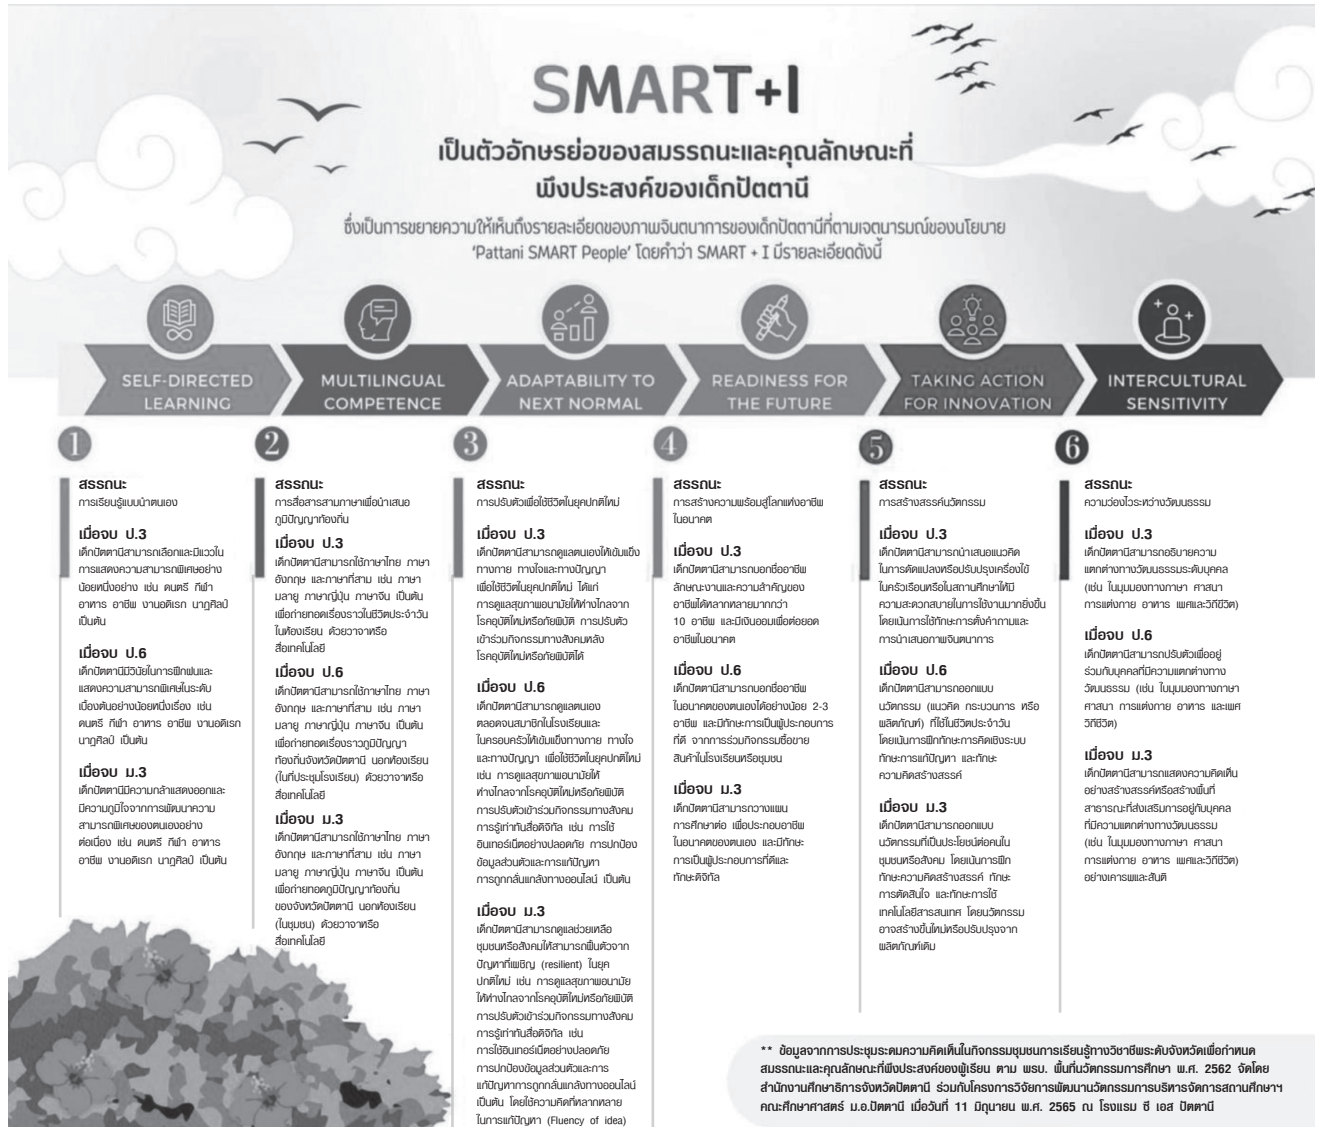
SMART+I

เป็นตัวอักษรย่อของสมรรถนะและคุณลักษณะที่พึงประสงค์ของเด็กปัตตานี

ซึ่งเป็นการขยายความให้เห็นถึงรายละเอียดของภาพจินตนาการของเด็กปัตตานีที่ตามเจตนารมณ์ของนโยบาย 'Pattani SMART People' โดยคำว่า SMART + I มีรายละเอียดดังนี้

SELF-DIRECTED LEARNING

MULTILINGUAL COMPETENCE

ADAPTABILITY TO NEXT NORMAL

READINESS FOR THE FUTURE

TAKING ACTION FOR INNOVATION

INTERCULTURAL SENSITIVITY

1

สมรรถนะ
การเรียนรู้แบบนำตนเอง

เมื่อจบ ป.3
เด็กปัตตานีสามารถเลือกและมีแววในการแสดงความสามารถพิเศษอย่างน้อยหนึ่งอย่าง เช่น ดนตรี กีฬา อาหาร อาชีพ งานอดิเรก นาฏศิลป์ เป็นต้น

เมื่อจบ ป.6
เด็กปัตตานีมีวินัยในการฝึกฝนและแสดงความสามารถพิเศษในระดับเบื้องต้นอย่างน้อยหนึ่งเรื่อง เช่น ดนตรี กีฬา อาหาร อาชีพ งานอดิเรก นาฏศิลป์ เป็นต้น

เมื่อจบ ม.3
เด็กปัตตานีมีความกล้าแสดงออกและมีความภูมิใจจากการพัฒนาความสามารถพิเศษของตนเองอย่างต่อเนื่อง เช่น ดนตรี กีฬา อาหาร อาชีพ งานอดิเรก นาฏศิลป์ เป็นต้น

2

สมรรถนะ
การสื่อสารภาษาเพื่อนำเสนอภูมิปัญญาท้องถิ่น

เมื่อจบ ป.3
เด็กปัตตานีสามารถใช้ภาษาไทย ภาษาอังกฤษ และภาษาที่สาม เช่น ภาษามลายู ภาษาญี่ปุ่น ภาษาจีน เป็นต้น เพื่อถ่ายทอดเรื่องราวในชีวิตประจำวันในห้องเรียน ด้วยวาจาหรือสื่อเทคโนโลยี

เมื่อจบ ป.6
เด็กปัตตานีสามารถใช้ภาษาไทย ภาษาอังกฤษ และภาษาที่สาม เช่น ภาษามลายู ภาษาญี่ปุ่น ภาษาจีน เป็นต้น เพื่อถ่ายทอดเรื่องราวภูมิปัญญาท้องถิ่นจังหวัดปัตตานี นอกห้องเรียน (ในที่ประชุมโรงเรียน) ด้วยวาจาหรือสื่อเทคโนโลยี

เมื่อจบ ม.3
เด็กปัตตานีสามารถใช้ภาษาไทย ภาษาอังกฤษ และภาษาที่สาม เช่น ภาษามลายู ภาษาญี่ปุ่น ภาษาจีน เป็นต้น เพื่อถ่ายทอดภูมิปัญญาท้องถิ่นของจังหวัดปัตตานี นอกห้องเรียน (ในชุมชน) ด้วยวาจาหรือสื่อเทคโนโลยี

3

สมรรถนะ
การปรับตัวเพื่อใช้ชีวิตในยุคปกติใหม่

เมื่อจบ ป.3
เด็กปัตตานีสามารถดูแลตนเองให้เข้มแข็งทางกาย ทางใจและทางปัญญา เพื่อใช้ชีวิตในยุคปกติใหม่ ได้แก่ การดูแลสุขภาพอนามัยให้ห่างไกลจากโรคอุบัติใหม่หรือภัยพิบัติ การปรับตัวเข้าร่วมกิจกรรมทางสังคมหลังโรคอุบัติใหม่หรือภัยพิบัติได้

เมื่อจบ ป.6
เด็กปัตตานีสามารถดูแลตนเองตลอดจนสมาชิกในโรงเรียนและในครอบครัวให้เข้มแข็งทางกาย ทางใจ และทางปัญญา เพื่อใช้ชีวิตในยุคปกติใหม่ เช่น การดูแลสุขภาพอนามัยให้ห่างไกลจากโรคอุบัติใหม่หรือภัยพิบัติ การปรับตัวเข้าร่วมกิจกรรมทางสังคม การรู้เท่าทันสื่อดิจิทัล เช่น การใช้อินเทอร์เน็ตอย่างปลอดภัย การปกป้องข้อมูลส่วนตัวและการแก้ปัญหาการถูกกลั่นแกล้งทางออนไลน์ เป็นต้น

เมื่อจบ ม.3
เด็กปัตตานีสามารถดูแลช่วยเหลือชุมชนหรือสังคมให้สามารถฟื้นตัวจากปัญหาที่เผชิญ (resilient) ในยุคปกติใหม่ เช่น การดูแลสุขภาพอนามัยให้ห่างไกลจากโรคอุบัติใหม่หรือภัยพิบัติ การปรับตัวเข้าร่วมกิจกรรมทางสังคม การรู้เท่าทันสื่อดิจิทัล เช่น การใช้อินเทอร์เน็ตอย่างปลอดภัย การปกป้องข้อมูลส่วนตัวและการแก้ปัญหาการถูกกลั่นแกล้งทางออนไลน์ เป็นต้น โดยใช้ความคิดที่หลากหลายในการแก้ปัญหา (Fluency of idea)

4

สมรรถนะ
การสร้างความพร้อมสู่โลกแห่งอาชีพในอนาคต

เมื่อจบ ป.3
เด็กปัตตานีสามารถบอกชื่ออาชีพ ลักษณะงานและความสำคัญของอาชีพได้หลากหลายมากกว่า 10 อาชีพ และมีเงินออมเพื่อต่อยอดอาชีพในอนาคต

เมื่อจบ ป.6
เด็กปัตตานีสามารถบอกชื่ออาชีพในอนาคตของตนเองได้อย่างน้อย 2-3 อาชีพ และมีทักษะการเป็นผู้ประกอบการที่ดี จากการร่วมกิจกรรมซื้อขายสินค้าในโรงเรียนหรือชุมชน

เมื่อจบ ม.3
เด็กปัตตานีสามารถวางแผนการศึกษาต่อ เพื่อประกอบอาชีพในอนาคตของตนเอง และมีทักษะการเป็นผู้ประกอบการที่ดีและทักษะดิจิทัล

5

สมรรถนะ
การสร้างสรรค์นวัตกรรม

เมื่อจบ ป.3
เด็กปัตตานีสามารถนำเสนอแนวคิดในการดัดแปลงหรือปรับปรุงเครื่องใช้ในครัวเรือนหรือในสถานศึกษาให้มีความสะดวกสบายในการใช้งานมากยิ่งขึ้น โดยเน้นการใช้ทักษะการตั้งคำถามและการนำเสนอภาพจินตนาการ

เมื่อจบ ป.6
เด็กปัตตานีสามารถออกแบบนวัตกรรม (แนวคิด กระบวนการ หรือผลิตภัณฑ์) ที่ใช้ในชีวิตประจำวัน โดยเน้นการฝึกทักษะการคิดเชิงระบบ ทักษะการแก้ปัญหา และทักษะความคิดสร้างสรรค์

เมื่อจบ ม.3
เด็กปัตตานีสามารถออกแบบนวัตกรรมที่เป็นประโยชน์ต่อคนในชุมชนหรือสังคม โดยเน้นการฝึกทักษะความคิดสร้างสรรค์ ทักษะการตัดสินใจ และทักษะการใช้เทคโนโลยีสารสนเทศ โดยนวัตกรรมอาจสร้างขึ้นใหม่หรือปรับปรุงจากผลิตภัณฑ์เดิม

6

สมรรถนะ
ความว่องไวระหว่างวัฒนธรรม

เมื่อจบ ป.3
เด็กปัตตานีสามารถอธิบายความแตกต่างทางวัฒนธรรมระดับบุคคล (เช่น ในมุมมองทางภาษา ศาสนา การแต่งกาย อาหาร เพศและวิถีชีวิต)

เมื่อจบ ป.6
เด็กปัตตานีสามารถปรับตัวเพื่ออยู่ร่วมกับบุคคลที่มีความแตกต่างทางวัฒนธรรม (เช่น ในมุมมองทางภาษา ศาสนา การแต่งกาย อาหาร และเพศวิถีชีวิต)

เมื่อจบ ม.3
เด็กปัตตานีสามารถแสดงความคิดเห็นอย่างสร้างสรรค์หรือสร้างพื้นที่สาธารณะที่ส่งเสริมการอยู่กับบุคคลที่มีความแตกต่างทางวัฒนธรรม (เช่น ในมุมมองทางภาษา ศาสนา การแต่งกาย อาหาร เพศและวิถีชีวิต) อย่างเคารพและสันติ

** ข้อมูลจากการประชุมระดมความคิดเห็นในกิจกรรมชุมชนการเรียนรู้ทางวิชาชีพระดับจังหวัดเพื่อกำหนดสมรรถนะและคุณลักษณะที่พึงประสงค์ของผู้เรียน ตาม พรบ. พื้นที่นวัตกรรมการศึกษา พ.ศ. 2562 จัดโดย สำนักงานศึกษาธิการจังหวัดปัตตานี ร่วมกับโครงการวิจัยการพัฒนานวัตกรรมการบริหารจัดการสถานศึกษาฯ คณะศึกษาศาสตร์ ม.อ.ปัตตานี เมื่อวันที่ 11 มิถุนายน พ.ศ. 2565 ณ โรงแรม ซี เอส ปัตตานี